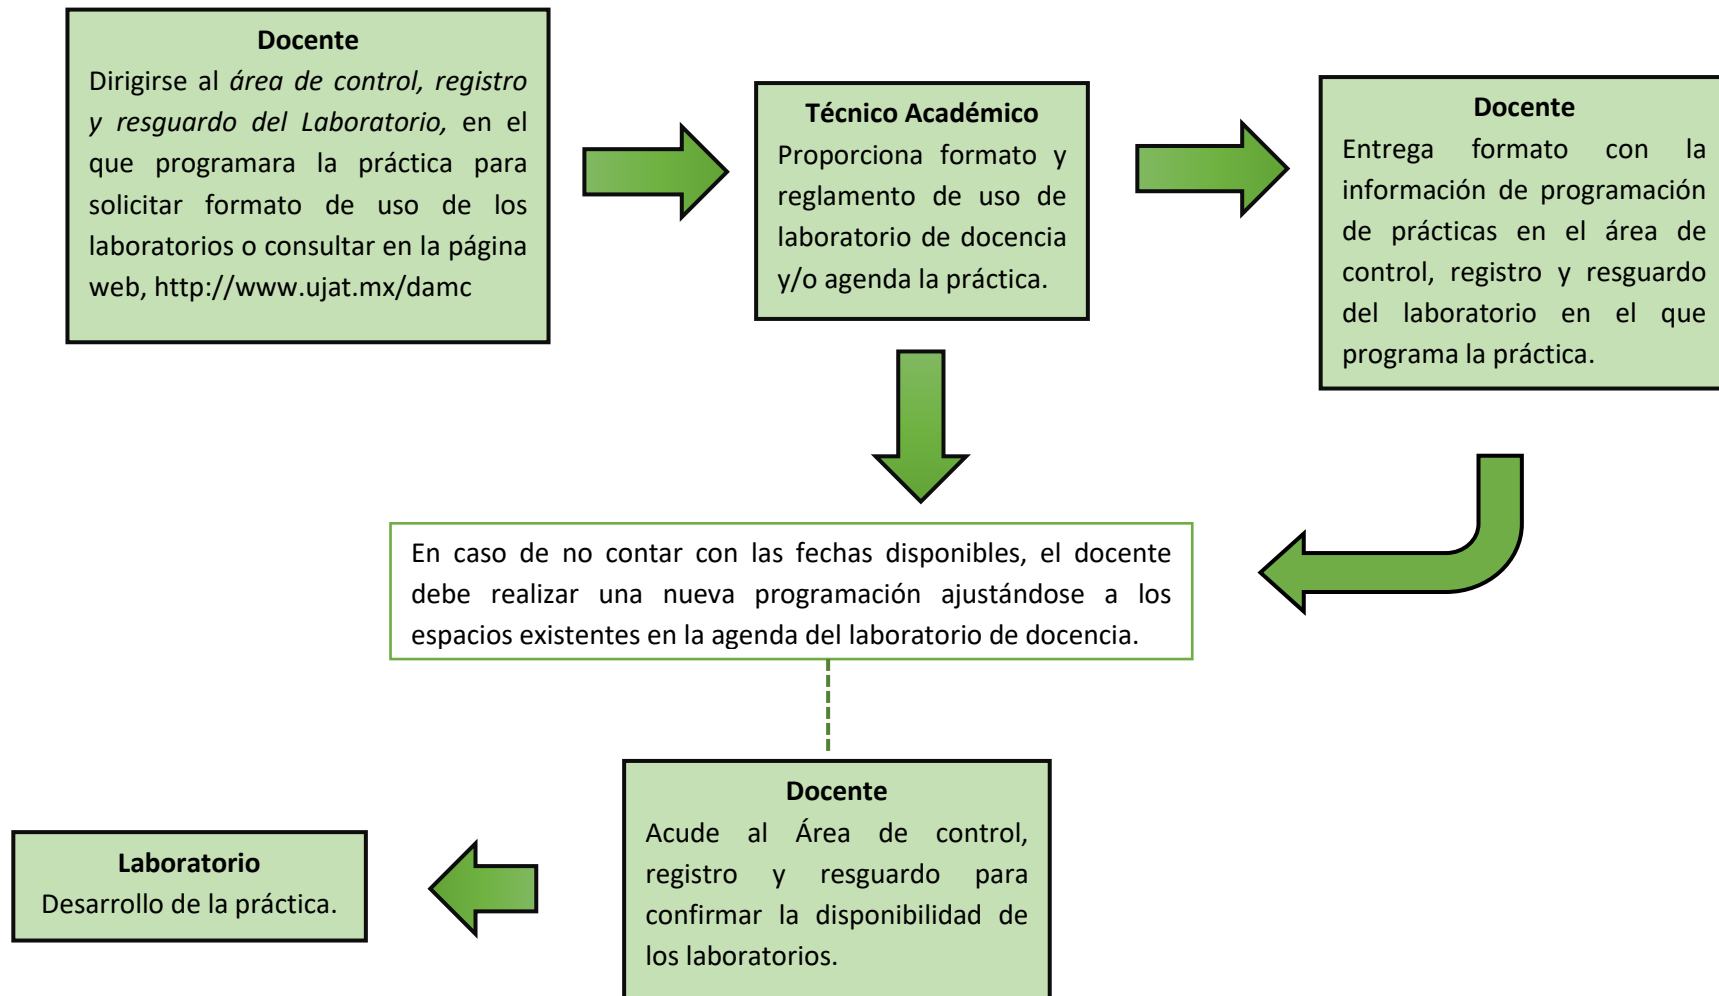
**Docente**
Dirigirse al *área de control, registro y resguardo del Laboratorio,* en el que programara la práctica para solicitar formato de uso de los laboratorios o consultar en la página web, http://www.ujat.mx/damc

**Técnico Académico**
Proporciona formato y reglamento de uso de laboratorio de docencia y/o agenda la práctica.

**Docente**
Entrega formato con la información de programación de prácticas en el área de control, registro y resguardo del laboratorio en el que programa la práctica.

En caso de no contar con las fechas disponibles, el docente debe realizar una nueva programación ajustándose a los espacios existentes en la agenda del laboratorio de docencia.

**Docente**
Acude al Área de control, registro y resguardo para confirmar la disponibilidad de los laboratorios.

**Laboratorio**
Desarrollo de la práctica.